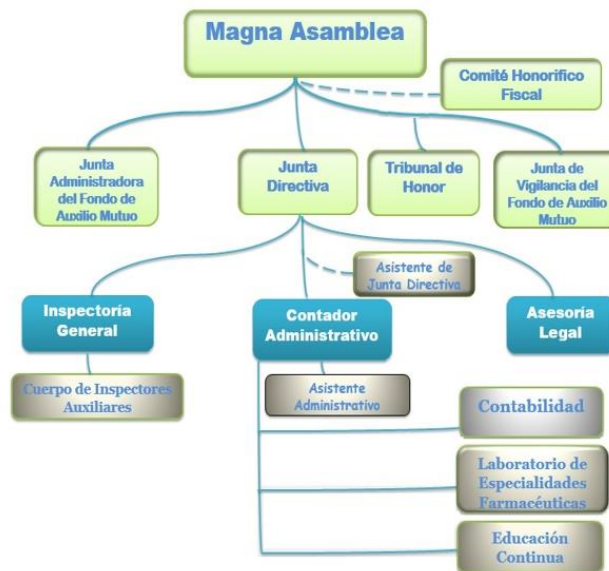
Magna Asamblea

Comité Honorifico Fiscal

Junta Administradora del Fondo de Auxilio Mutuo

Junta Directiva

Tribunal de Honor

Junta de Vigilancia del Fondo de Auxilio Mutuo

Asistente de Junta Directiva

Inspectoría General

Contador Administrativo

Asesoría Legal

Cuerpo de Inspectores Auxiliares

Asistente Administrativo

Contabilidad

Laboratorio de Especialidades Farmacéuticas

Educación Continua